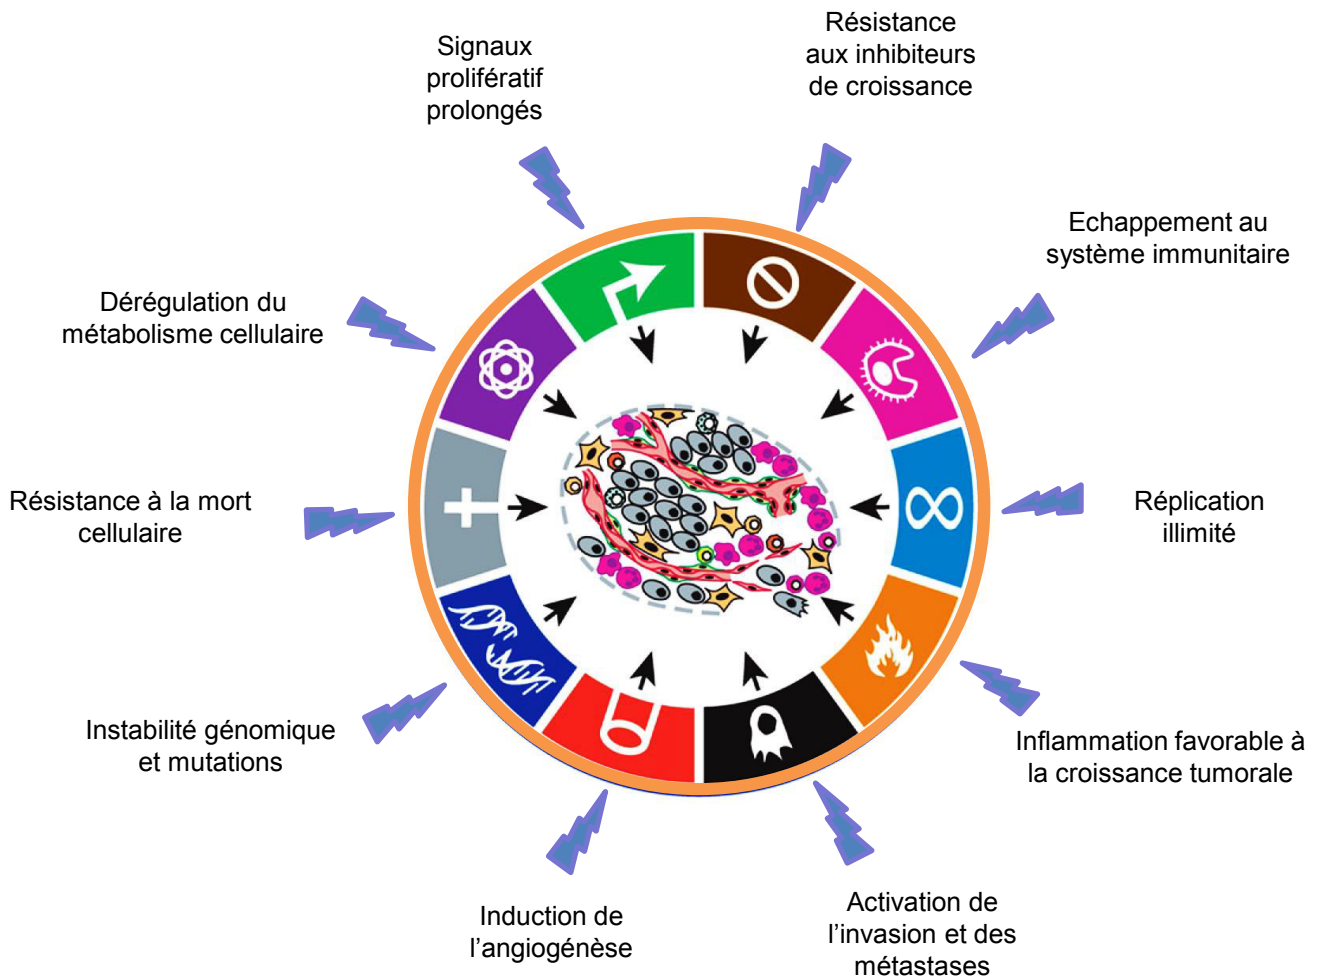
Signaux prolifératif prolongés

Résistance aux inhibiteurs de croissance

Echappement au système immunitaire

Dérégulation du métabolisme cellulaire

Résistance à la mort cellulaire

Réplication illimité

Inflammation favorable à la croissance tumorale

Instabilité génomique et mutations

Induction de l'angiogénèse

Activation de l'invasion et des métastases